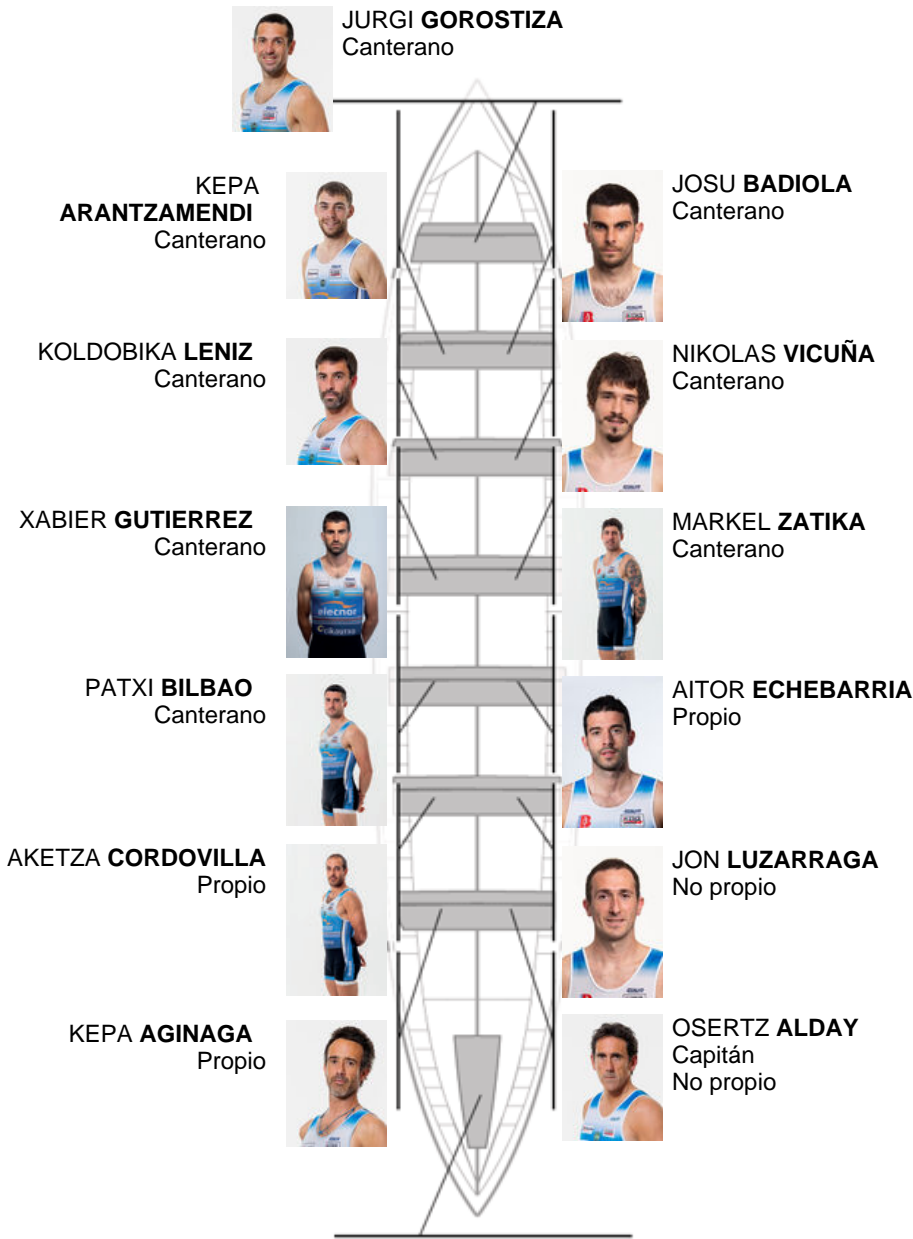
JURGI **GOROSTIZA**
Canterano

KEPA **ARANTZAMENDI**
Canterano

JOSU **BADIOLA**
Canterano

KOLDOBIKA **LENIZ**
Canterano

NIKOLAS **VICUÑA**
Canterano

XABIER **GUTIERREZ**
Canterano

MARKEL **ZATIKA**
Canterano

PATXI **BILBAO**
Canterano

AITOR **ECHEBARRIA**
Propio

AKETZA **CORDOVILLA**
Propio

JON **LUZARRAGA**
No propio

KEPA **AGINAGA**
Propio

OSERTZ **ALDAY**
Capitán
No propio